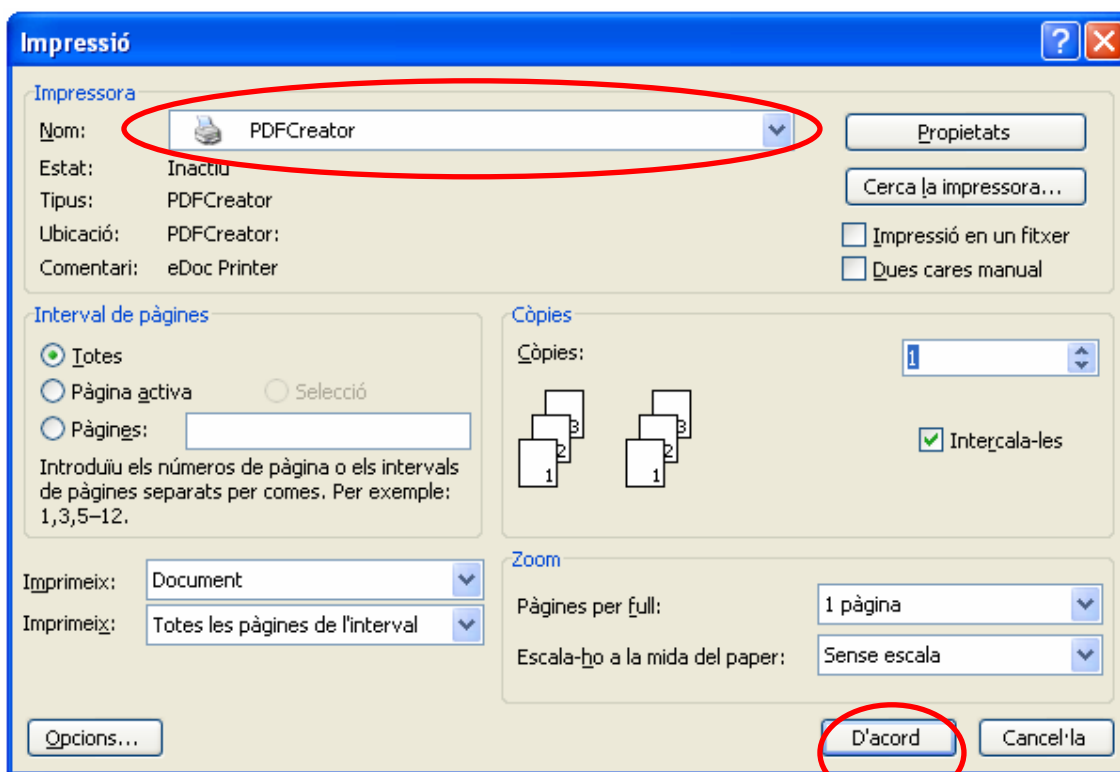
Impressió

Impressora

Nom: PDFCreator

Estat: Inactiu

Tipus: PDFCreator

Ubicació: PDFCreator:

Comentari: eDoc Printer

Propietats

Cerca la impressora...

Impressió en un fitxer

Dues cares manual

Interval de pàgines

Totes

Pàgina activa

Selecció

Pàgines:

Introduïu els números de pàgina o els intervals de pàgines separats per comes. Per exemple: 1,3,5–12.

Còpies

Còpies: 1

3 2 1

3 2 1

Intercala-les

Imprimeix: Document

Imprimeix: Totes les pàgines de l'interval

Zoom

Pàgines per full: 1 pàgina

Escala-ho a la mida del paper: Sense escala

Opcions...

D'acord

Cancel·la